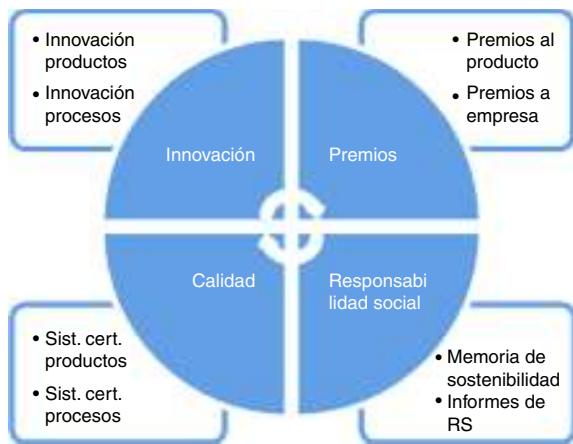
• Innovación productos
• Innovación procesos

• Premios al producto
• Premios a empresa

Innovación

Premios

Calidad

Responsabilidad social

• Sist. cert. productos
• Sist. cert. procesos

• Memoria de sostenibilidad
• Informes de RS